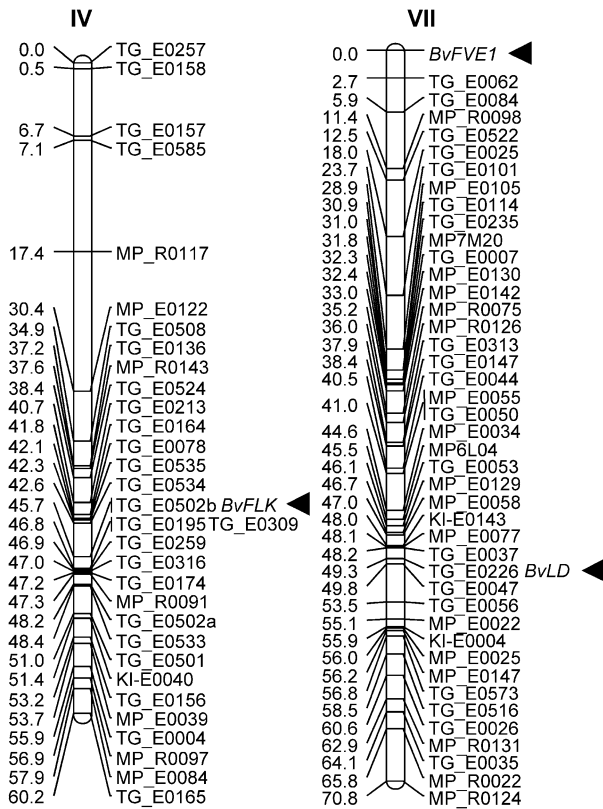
IV

0.0 TG_E0257
0.5 TG_E0158
6.7 TG_E0157
7.1 TG_E0585
17.4 MP_R0117
30.4 MP_E0122
34.9 TG_E0508
37.2 TG_E0136
37.6 MP_R0143
38.4 TG_E0524
40.7 TG_E0213
41.8 TG_E0164
42.1 TG_E0078
42.3 TG_E0535
42.6 TG_E0534
45.7 TG_E0502b *BvFLK*
46.8 TG_E0195 TG_E0309
46.9 TG_E0259
47.0 TG_E0316
47.2 TG_E0174
47.3 MP_R0091
48.2 TG_E0502a
48.4 TG_E0533
51.0 TG_E0501
51.4 KI-E0040
53.2 TG_E0156
53.7 MP_E0039
55.9 TG_E0004
56.9 MP_R0097
57.9 MP_E0084
60.2 TG_E0165

VII

0.0 *BvFVE1*
2.7 TG_E0062
5.9 TG_E0084
11.4 MP_R0098
12.5 TG_E0522
18.0 TG_E0025
23.7 TG_E0101
28.9 MP_E0105
30.9 TG_E0114
31.0 TG_E0235
31.8 MP7M20
32.3 TG_E0007
32.4 MP_E0130
33.0 MP_E0142
35.2 MP_R0075
36.0 MP_R0126
37.9 TG_E0313
38.4 TG_E0147
40.5 TG_E0044
41.0 MP_E0055
TG_E0050
44.6 MP_E0034
45.5 MP6L04
46.1 TG_E0053
46.7 MP_E0129
47.0 MP_E0058
48.0 KI-E0143
48.1 MP_E0077
48.2 TG_E0037
49.3 TG_E0226 *BvLD*
49.8 TG_E0047
53.5 TG_E0056
55.1 MP_E0022
55.9 KI-E0004
56.0 MP_E0025
56.2 MP_E0147
56.8 TG_E0573
58.5 TG_E0516
60.6 TG_E0026
62.9 MP_R0131
64.1 TG_E0035
65.8 MP_R0022
70.8 MP_R0124